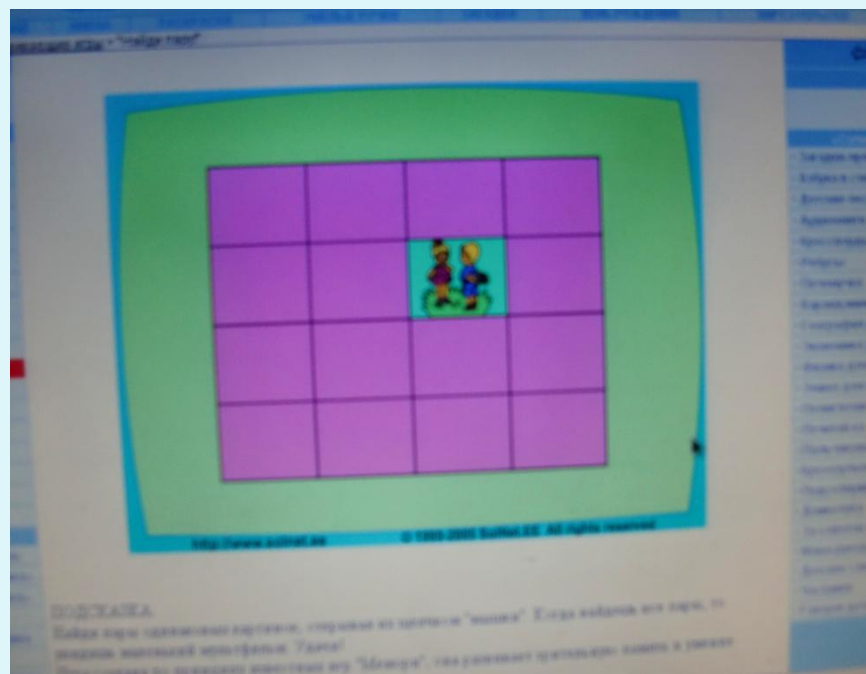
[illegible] игры » "Найди пару"

http://www.solnet.ee © 1999-2005 SolNet.EE All rights reserved

ПОДСКАЗКА
Найди пары одинаковых картинок, открывая их щелчком "мышки". Когда найдешь все пары, то увидишь маленький мультфильм. Удачи!
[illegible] "Мемори", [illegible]